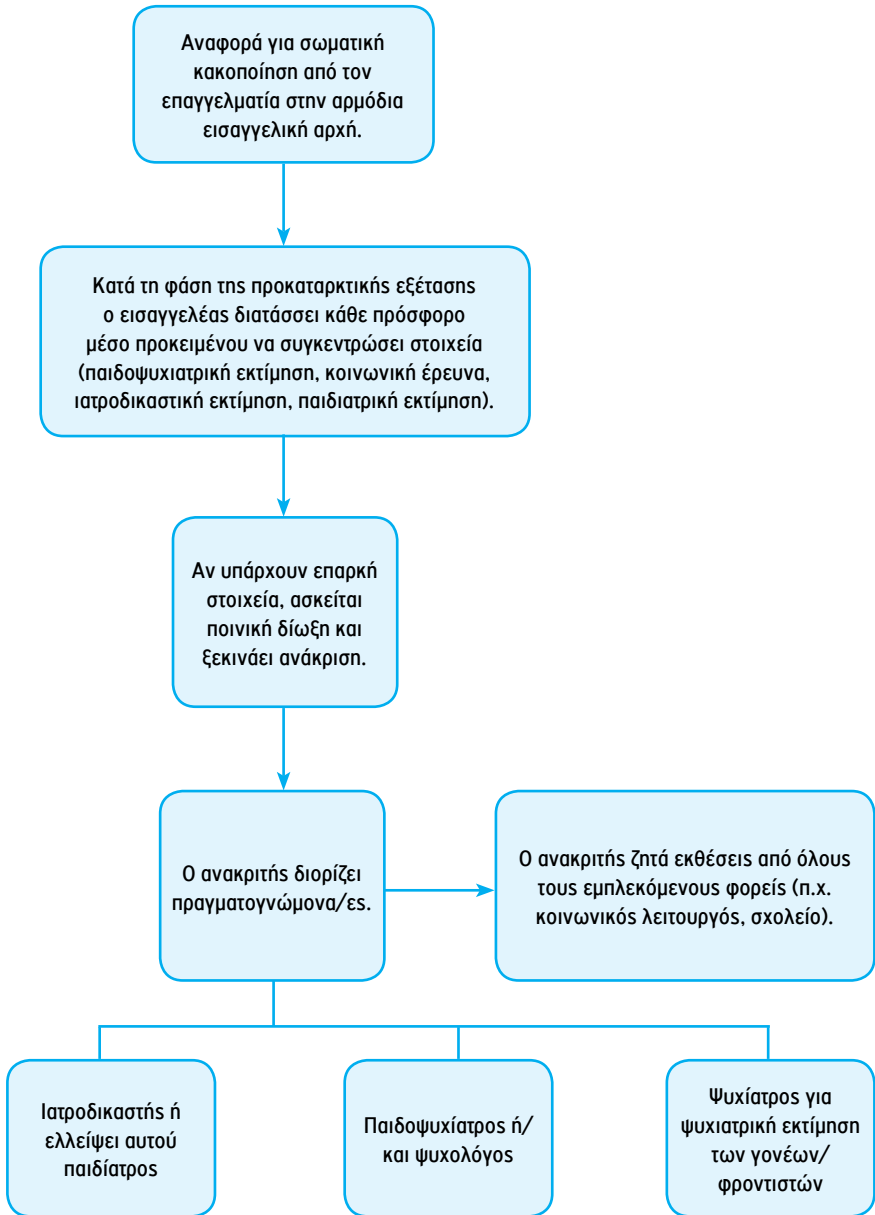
Αναφορά για σωματική κακοποίηση από τον επαγγελματία στην αρμόδια εισαγγελική αρχή.

Κατά τη φάση της προκαταρκτικής εξέτασης ο εισαγγελέας διατάσσει κάθε πρόσφορο μέσο προκειμένου να συγκεντρώσει στοιχεία (παιδοψυχιατρική εκτίμηση, κοινωνική έρευνα, ιατροδικαστική εκτίμηση, παιδιατρική εκτίμηση).

Αν υπάρχουν επαρκή στοιχεία, ασκείται ποινική δίωξη και ξεκινάει ανάκριση.

Ο ανακριτής διορίζει πραγματογνώμονα/ες.

Ο ανακριτής ζητά εκθέσεις από όλους τους εμπλεκόμενους φορείς (π.χ. κοινωνικός λειτουργός, σχολείο).

Ιατροδικαστής ή ελλείψει αυτού παιδίατρος

Παιδοψυχίατρος ή/ και ψυχολόγος

Ψυχίατρος για ψυχιατρική εκτίμηση των γονέων/ φροντιστών